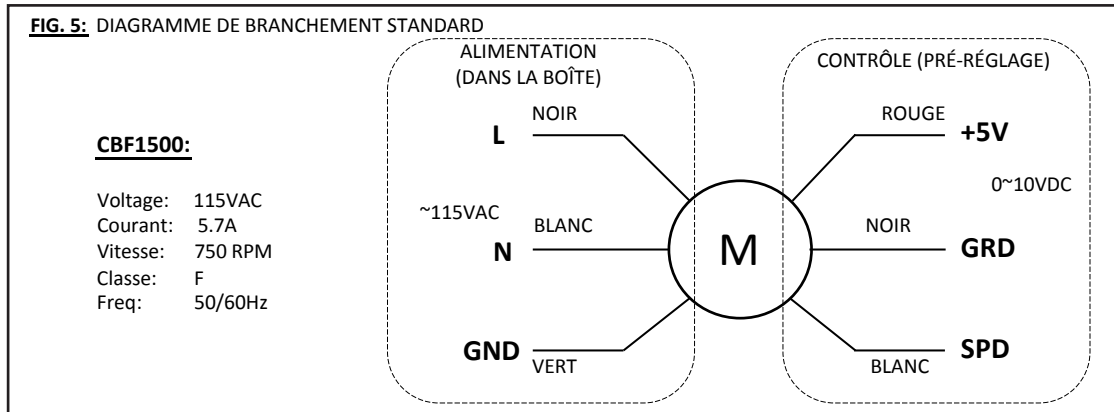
FIG. 5: DIAGRAMME DE BRANCHEMENT STANDARD

CBF1500:

Voltage: 115VAC
Courant: 5.7A
Vitesse: 750 RPM
Classe: F
Freq: 50/60Hz

ALIMENTATION
(DANS LA BOÎTE)

NOIR
L

~115VAC
BLANC
N

GND
VERT

M

CONTRÔLE (PRÉ-RÉGLAGE)

ROUGE
+5V

0~10VDC

NOIR
GRD

SPD
BLANC